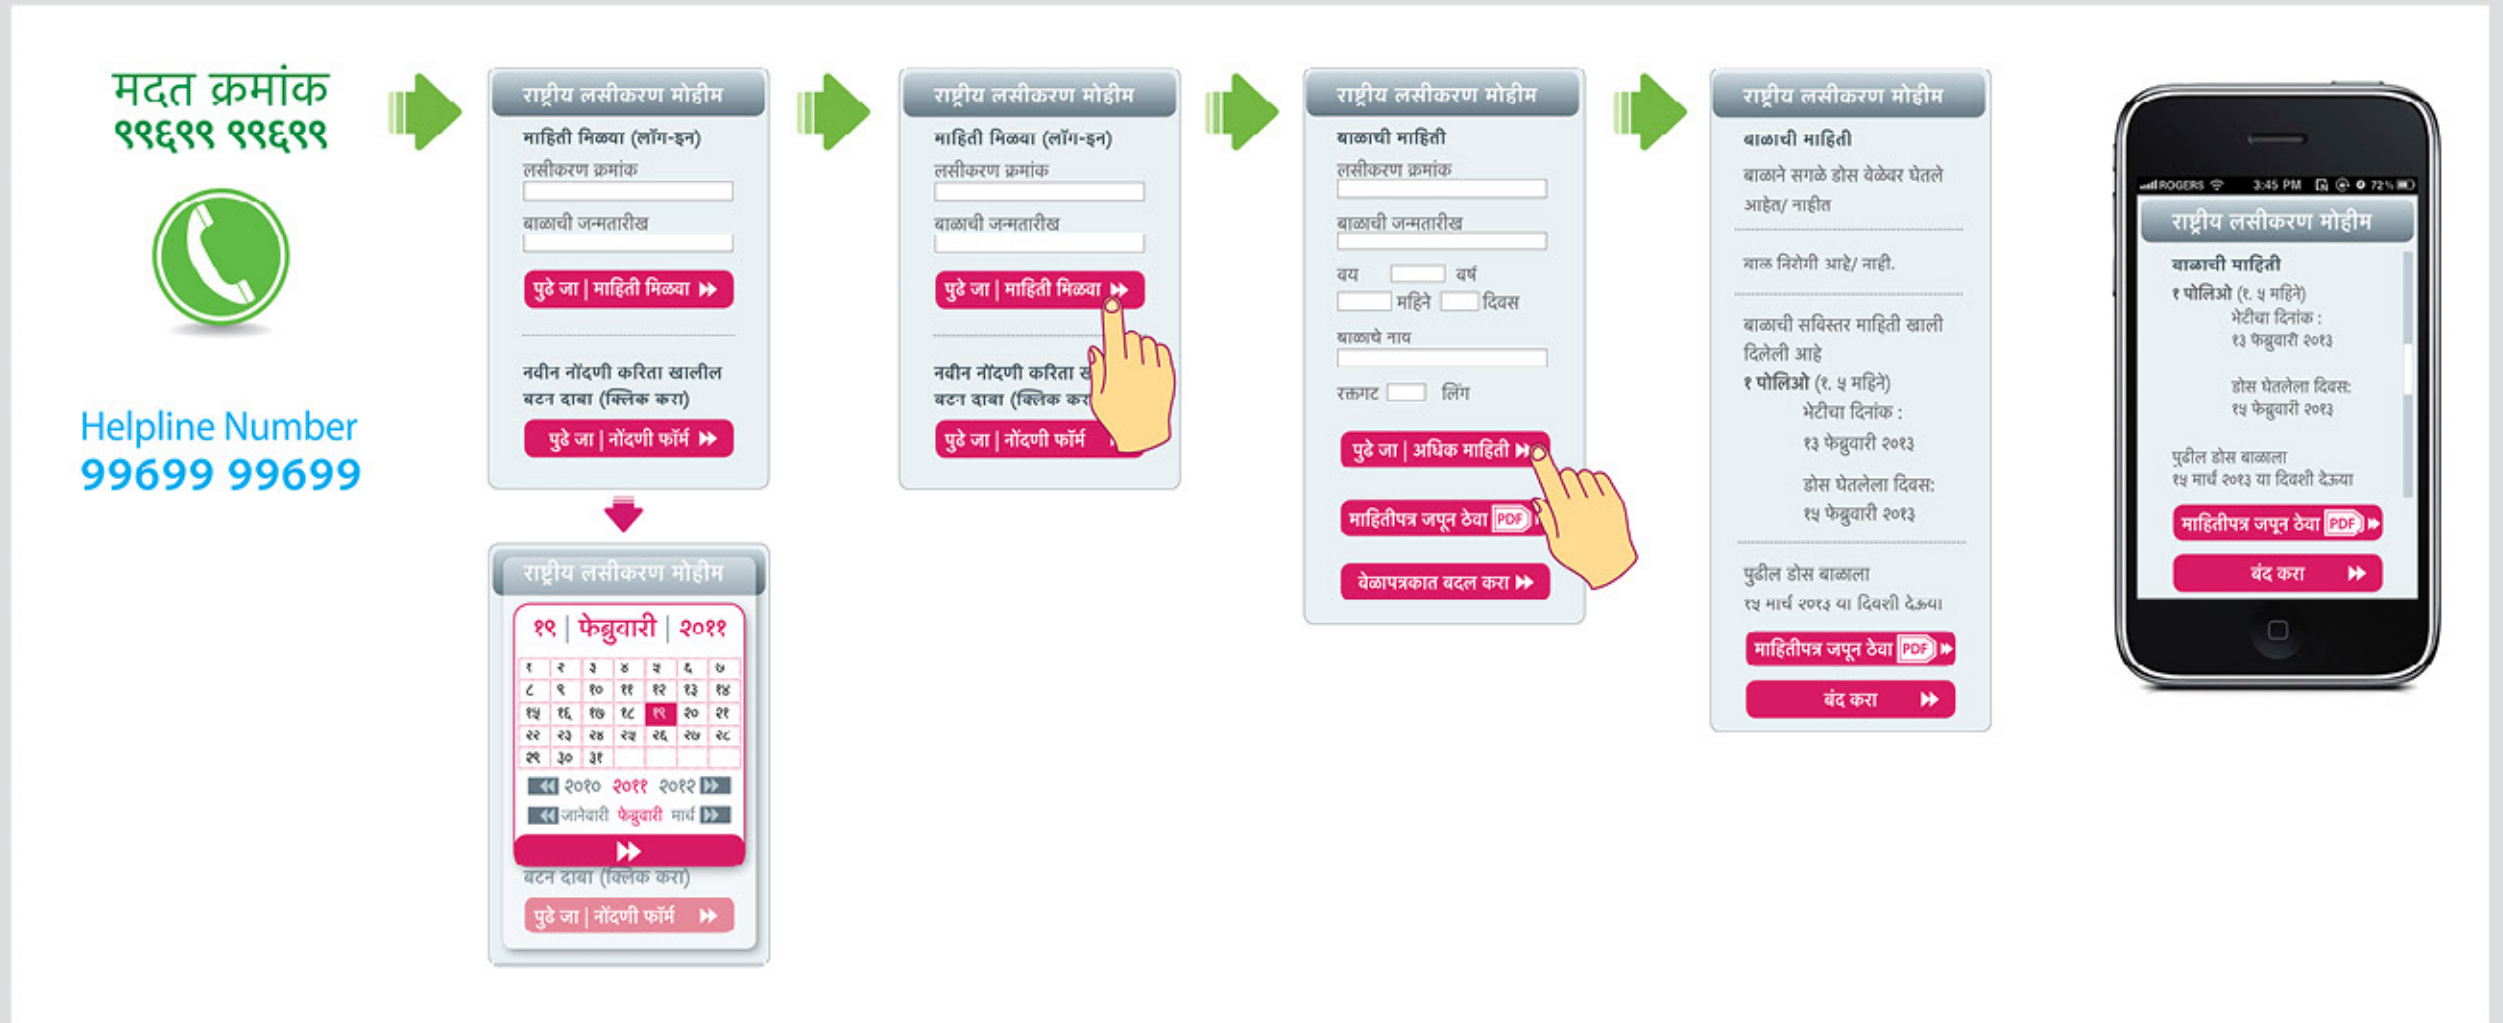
मदत क्रमांक
९९६९९ ९९६९९

Helpline Number
99699 99699

राष्ट्रीय लसीकरण मोहीम
माहिती मिळवा (लॉग-इन)
लसीकरण क्रमांक
बाळाची जन्मतारीख
पुढे जा | माहिती मिळवा
नवीन नोंदणी करिता खालील बटन दाबा (क्लिक करा)
पुढे जा | नोंदणी फॉर्म

राष्ट्रीय लसीकरण मोहीम
१९ | फेब्रुवारी | २०११

| १ | २ | ३ | ४ | ५ | ६ | ७ |
|---|---|---|---|---|---|---|
| ८ | ९ | १० | ११ | १२ | १३ | १४ |
| १५ | १६ | १७ | १८ | १९ | २० | २१ |
| २२ | २३ | २४ | २५ | २६ | २७ | २८ |
| २९ | ३० | ३१ | | | | |

२०१० २०११ २०१२
जानेवारी फेब्रुवारी मार्च
बटन दाबा (क्लिक करा)
पुढे जा | नोंदणी फॉर्म

राष्ट्रीय लसीकरण मोहीम
माहिती मिळवा (लॉग-इन)
लसीकरण क्रमांक
बाळाची जन्मतारीख
पुढे जा | माहिती मिळवा
नवीन नोंदणी करिता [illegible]
बटन दाबा (क्लिक कर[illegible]
पुढे जा | नोंदणी फॉर्म

राष्ट्रीय लसीकरण मोहीम
बाळाची माहिती
लसीकरण क्रमांक
बाळाची जन्मतारीख
वय वर्ष
महिने दिवस
बाळाचे नाव
रक्तगट लिंग
पुढे जा | अधिक माहिती
माहितीपत्र जपून ठेवा PDF
वेळापत्रकात बदल करा

राष्ट्रीय लसीकरण मोहीम
बाळाची माहिती
बाळाने सगळे डोस वेळेवर घेतले आहेत/ नाहीत
बाळ निरोगी आहे/ नाही.
बाळाची सविस्तर माहिती खाली दिलेली आहे
१ पोलिओ (१. ५ महिने)
भेटीचा दिनांक :
१३ फेब्रुवारी २०१३
डोस घेतलेला दिवस:
१५ फेब्रुवारी २०१३
पुढील डोस बाळाला
१५ मार्च २०१३ या दिवशी देऊया
माहितीपत्र जपून ठेवा PDF
बंद करा

ROGERS 3:45 PM 72%
राष्ट्रीय लसीकरण मोहीम
बाळाची माहिती
१ पोलिओ (१. ५ महिने)
भेटीचा दिनांक :
१३ फेब्रुवारी २०१३
डोस घेतलेला दिवस:
१५ फेब्रुवारी २०१३
पुढील डोस बाळाला
१५ मार्च २०१३ या दिवशी देऊया
माहितीपत्र जपून ठेवा PDF
बंद करा